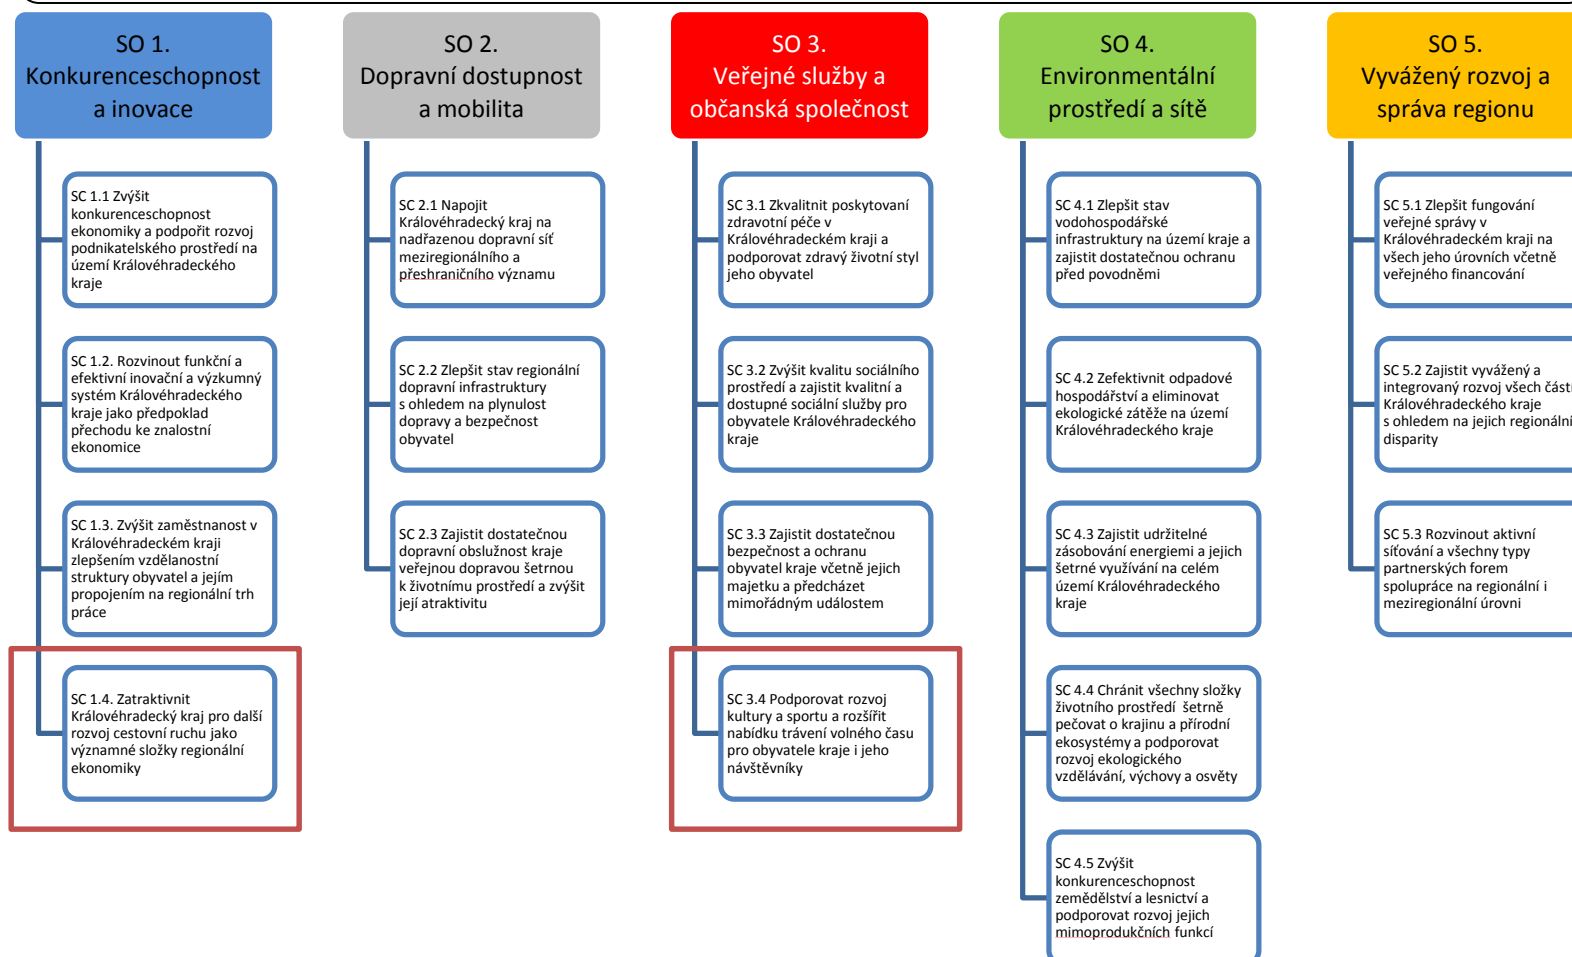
SO 1.
Konkurenceschopnost a inovace

SC 1.1 Zvýšit konkurenceschopnost ekonomiky a podpořit rozvoj podnikatelského prostředí na území Královéhradeckého kraje

SC 1.2. Rozvinout funkční a efektivní inovační a výzkumný systém Královéhradeckého kraje jako předpoklad přechodu ke znalostní ekonomice

SC 1.3. Zvýšit zaměstnanost v Královéhradeckém kraji zlepšením vzdělanostní struktury obyvatel a jejím propojením na regionální trh práce

SC 1.4. Zatraktivnit Královéhradecký kraj pro další rozvoj cestovní ruchu jako významné složky regionální ekonomiky

SO 2.
Dopravní dostupnost a mobilita

SC 2.1 Napojit Královéhradecký kraj na nadřazenou dopravní síť meziregionálního a přeshraničního významu

SC 2.2 Zlepšit stav regionální dopravní infrastruktury s ohledem na plynulost dopravy a bezpečnost obyvatel

SC 2.3 Zajistit dostatečnou dopravní obslužnost kraje veřejnou dopravou šetrnou k životnímu prostředí a zvýšit její atraktivitu

SO 3.
Veřejné služby a občanská společnost

SC 3.1 Zkvalitnit poskytování zdravotní péče v Královéhradeckém kraji a podporovat zdravý životní styl jeho obyvatel

SC 3.2 Zvýšit kvalitu sociálního prostředí a zajistit kvalitní a dostupné sociální služby pro obyvatele Královéhradeckého kraje

SC 3.3 Zajistit dostatečnou bezpečnost a ochranu obyvatel kraje včetně jejich majetku a předcházet mimořádným událostem

SC 3.4 Podporovat rozvoj kultury a sportu a rozšířit nabídku trávení volného času pro obyvatele kraje i jeho návštěvníky

SO 4.
Environmentální prostředí a sítě

SC 4.1 Zlepšit stav vodohospodářské infrastruktury na území kraje a zajistit dostatečnou ochranu před povodněmi

SC 4.2 Zefektivnit odpadové hospodářství a eliminovat ekologické zátěže na území Královéhradeckého kraje

SC 4.3 Zajistit udržitelné zásobování energiemi a jejich šetrné využívání na celém území Královéhradeckého kraje

SC 4.4 Chránit všechny složky životního prostředí šetrně pečovat o krajinu a přírodní ekosystémy a podporovat rozvoj ekologického vzdělávání, výchovy a osvěty

SC 4.5 Zvýšit konkurenceschopnost zemědělství a lesnictví a podporovat rozvoj jejich mimoprodukčních funkcí

SO 5.
Vyvážený rozvoj a správa regionu

SC 5.1 Zlepšit fungování veřejné správy v Královéhradeckém kraji na všech jeho úrovních včetně veřejného financování

SC 5.2 Zajistit vyvážený a integrovaný rozvoj všech část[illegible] Královéhradeckého kraje s ohledem na jejich regionální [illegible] disparity

SC 5.3 Rozvinout aktivní síťování a všechny typy partnerských forem spolupráce na regionální i meziregionální úrovni